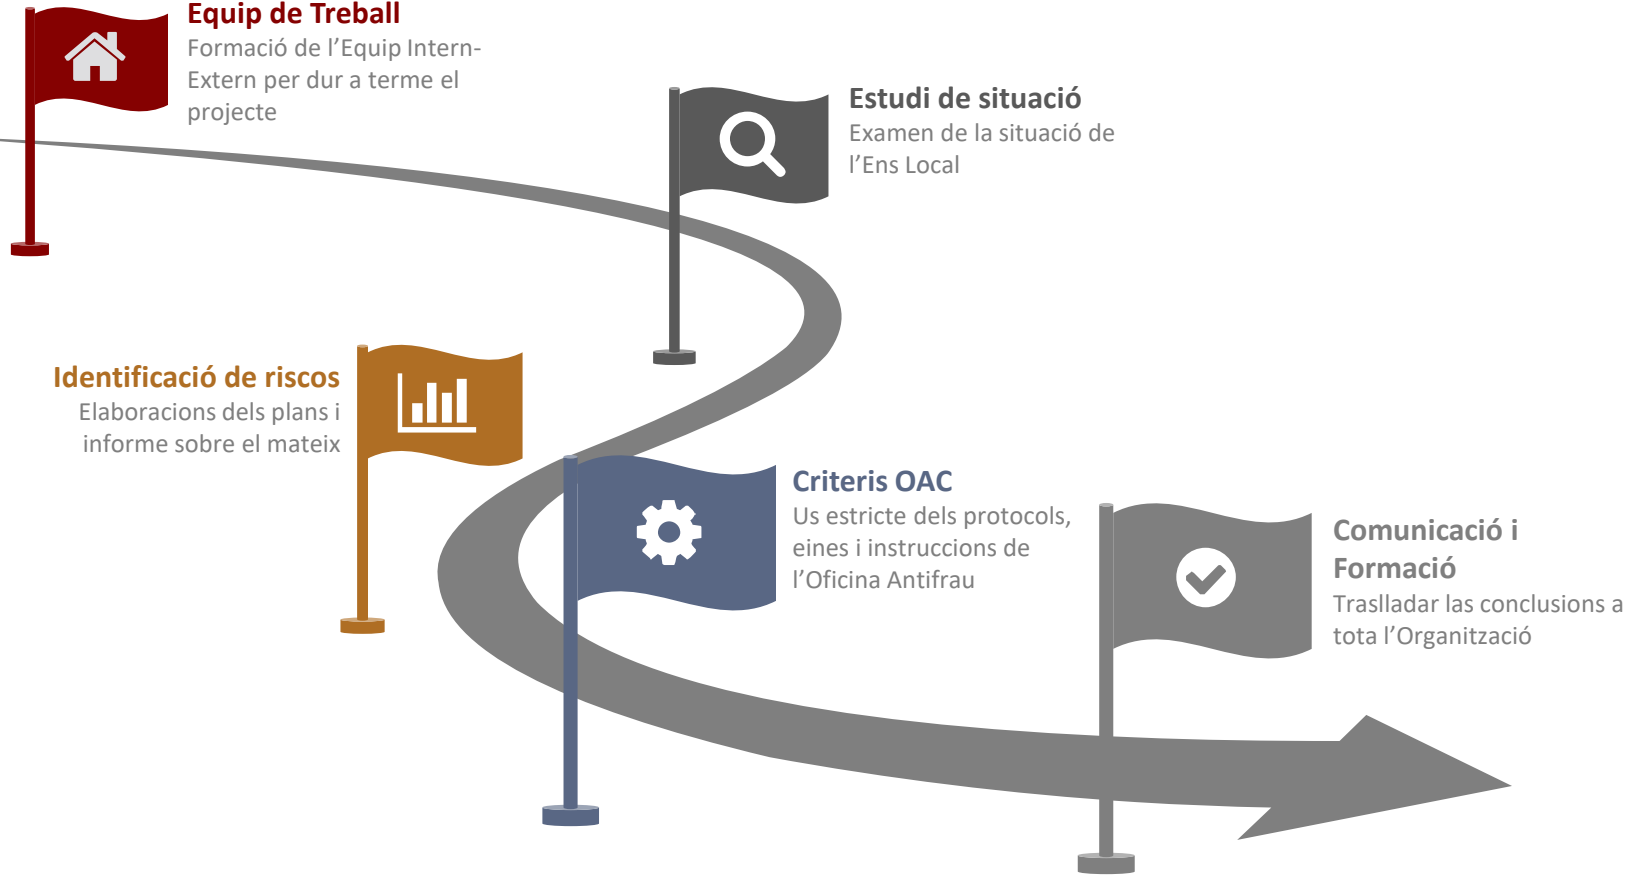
Equip de Treball
Formació de l'Equip Intern-Extern per dur a terme el projecte

Estudi de situació
Examen de la situació de l'Ens Local

Identificació de riscos
Elaboracions dels plans i informe sobre el mateix

Criteris OAC
Us estricte dels protocols, eines i instruccions de l'Oficina Antifrau

Comunicació i Formació
Traslladar las conclusions a tota l'Organització